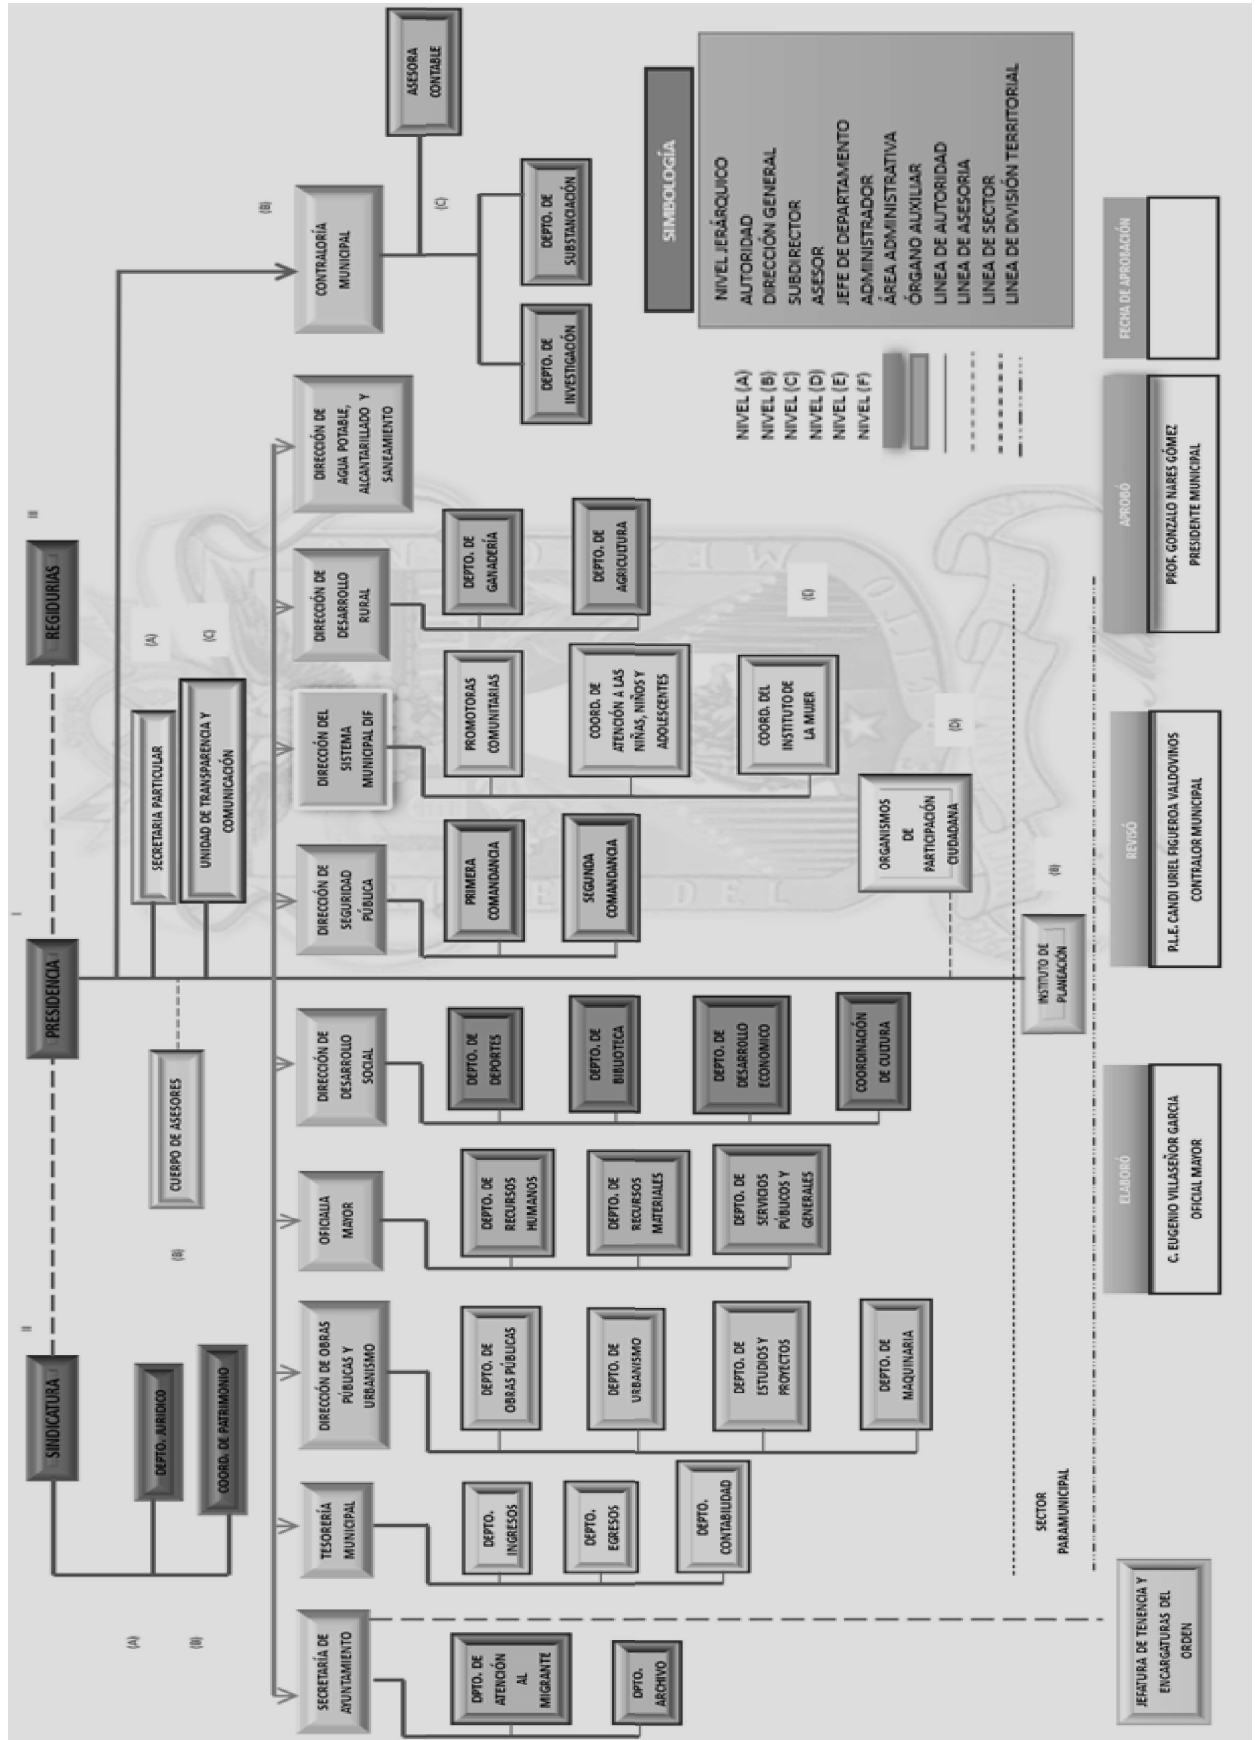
SINDICATURA
II
PRESIDENCIA
I
REGIDURIAS
II

DEPTO. JURIDICO
COORD. DE PATRIMONIO
(A)
(B)

CUERPO DE ASESORES
(B)

SECRETARIA PARTICULAR
UNIDAD DE TRANSPARENCIA Y COMUNICACIÓN
(A)
(C)

SECRETARÍA DE AYUNTAMIENTO
DEPTO. DE ATENCIÓN AL MIGRANTE
DPTO. ARCHIVO

TESORERÍA MUNICIPAL
DEPTO. INGRESOS
DEPTO. EGRESOS
DEPTO. CONTABILIDAD

DIRECCIÓN DE OBRAS PÚBLICAS Y URBANISMO
DEPTO. DE OBRAS PÚBLICAS
DEPTO. DE URBANISMO
DEPTO. DE ESTUDIOS Y PROYECTOS
DEPTO. DE MAQUINARIA

OFICIALIA MAYOR
DEPTO. DE RECURSOS HUMANOS
DEPTO. DE RECURSOS MATERIALES
DEPTO. DE SERVICIOS PÚBLICOS Y GENERALES

DIRECCIÓN DE DESARROLLO SOCIAL
DEPTO. DE DEPORTES
DEPTO. DE BIBLIOTECA
DEPTO. DE DESARROLLO ECONOMICO
COORDINACIÓN DE CULTURA

DIRECCIÓN DE SEGURIDAD PÚBLICA
PRIMERA COMANDANCIA
SEGUNDA COMANDANCIA

DIRECCIÓN DEL SISTEMA MUNICIPAL DIF
PROMOTORAS COMUNITARIAS
COORD. DE ATENCIÓN A LAS NIÑAS, NIÑOS Y ADOLESCENTES
COORD. DEL INSTITUTO DE LA MUJER

DIRECCIÓN DE DESARROLLO RURAL
DEPTO. DE GANADERÍA
DEPTO. DE AGRICULTURA
(E)

DIRECCIÓN DE AGUA POTABLE, ALCANTARILLADO Y SANEAMIENTO

CONTRALORÍA MUNICIPAL
(B)
ASESORA CONTABLE
(C)
DEPTO. DE INVESTIGACIÓN
DEPTO. DE SUBSTANCIACIÓN

ORGANISMOS DE PARTICIPACIÓN CIUDADANA
(D)
INSTITUTO DE PLANEACIÓN
(B)

SECTOR PARAMUNICIPAL

JEFATURA DE TENENCIA Y ENCARGATURAS DEL ORDEN

SIMBOLOGÍA
NIVEL JERÁRQUICO
AUTORIDAD
DIRECCIÓN GENERAL
SUBDIRECTOR
ASESOR
JEFE DE DEPARTAMENTO
ADMINISTRADOR
ÁREA ADMINISTRATIVA
ÓRGANO AUXILIAR
LINEA DE AUTORIDAD
LINEA DE ASESORIA
LINEA DE SECTOR
LINEA DE DIVISIÓN TERRITORIAL

NIVEL (A)
NIVEL (B)
NIVEL (C)
NIVEL (D)
NIVEL (E)
NIVEL (F)

ELABORÓ
C. EUGENIO VILLASEÑOR GARCIA
OFICIAL MAYOR

REVISÓ
P.L.E. CANDI URIEL FIGUEROA VALDOVINOS
CONTRALOR MUNICIPAL

APROBÓ
PROF. GONZALO NARES GÓMEZ
PRESIDENTE MUNICIPAL

FECHA DE APROBACIÓN